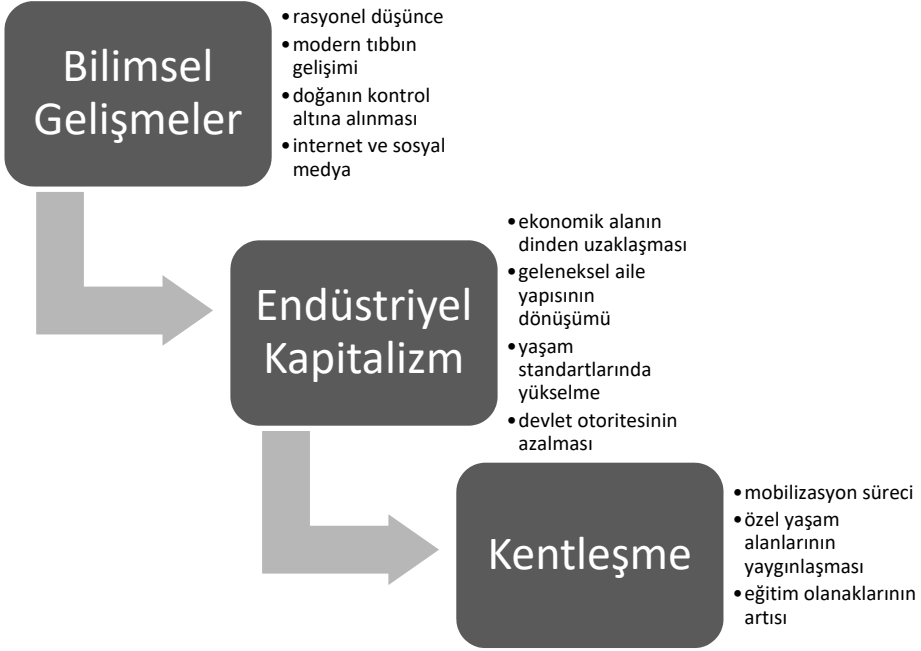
Bilimsel Gelişmeler

• rasyonel düşünce
• modern tıbbın gelişimi
• doğanın kontrol altına alınması
• internet ve sosyal medya

Endüstriyel Kapitalizm

• ekonomik alanın dinden uzaklaşması
• geleneksel aile yapısının dönüşümü
• yaşam standartlarında yükselme
• devlet otoritesinin azalması

Kentleşme

• mobilizasyon süreci
• özel yaşam alanlarının yaygınlaşması
• eğitim olanaklarının artısı